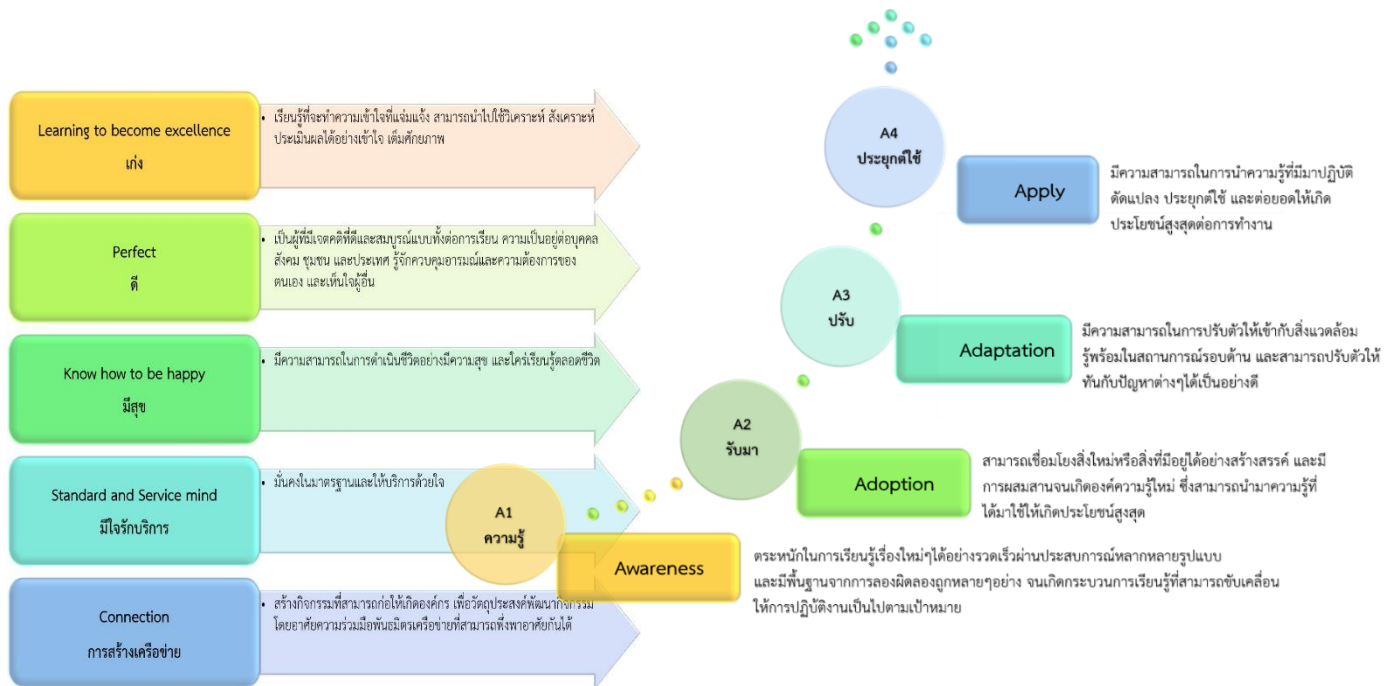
Learning to become excellence
เก่ง

• เรียนรู้ที่จะทำความเข้าใจที่แจ่มแจ้ง สามารถนำไปใช้วิเคราะห์ สังเคราะห์ ประเมินผลได้อย่างเข้าใจ เต็มศักยภาพ

Perfect
ดี

• เป็นผู้ที่มีเจตคติที่ดีและสมบูรณ์แบบทั้งต่อการเรียน ความเป็นอยู่ต่อบุคคล สังคม ชุมชน และประเทศ รู้จักควบคุมอารมณ์และความต้องการของตนเอง และเห็นใจผู้อื่น

Know how to be happy
มีสุข

• มีความสามารถในการดำเนินชีวิตอย่างมีความสุข และใคร่เรียนรู้ตลอดชีวิต

Standard and Service mind
มีใจรักบริการ

• มั่นคงในมาตรฐานและให้บริการด้วยใจ

Connection
การสร้างเครือข่าย

• สร้างกิจกรรมที่สามารถก่อให้เกิดองค์กร เพื่อวัตถุประสงค์พัฒนากิจกรรม โดยอาศัยความร่วมมือพันธมิตรเครือข่ายที่สามารถพึ่งพาอาศัยกันได้

A4
ประยุกต์ใช้

Apply

มีความสามารถในการนำความรู้ที่มีมาปฏิบัติ ดัดแปลง ประยุกต์ใช้ และต่อยอดให้เกิดประโยชน์สูงสุดต่อการทำงาน

A3
ปรับ

Adaptation

มีความสามารถในการปรับตัวให้เข้ากับสิ่งแวดล้อม รู้พร้อมในสถานการณ์รอบด้าน และสามารถปรับตัวให้ทันกับปัญหาต่างๆได้เป็นอย่างดี

A2
รับมา

Adoption

สามารถเชื่อมโยงสิ่งใหม่หรือสิ่งที่มีอยู่ได้อย่างสร้างสรรค์ และมีการผสมผสานจนเกิดองค์ความรู้ใหม่ ซึ่งสามารถนำมาความรู้ที่ได้มาใช้ให้เกิดประโยชน์สูงสุด

A1
ความรู้

Awareness

ตระหนักในการเรียนรู้เรื่องใหม่ๆได้อย่างรวดเร็วผ่านประสบการณ์หลากหลายรูปแบบ และมีพื้นฐานจากการลองผิดลองถูกหลายๆอย่าง จนเกิดกระบวนการเรียนรู้ที่สามารถขับเคลื่อนให้การปฏิบัติงานเป็นไปตามเป้าหมาย